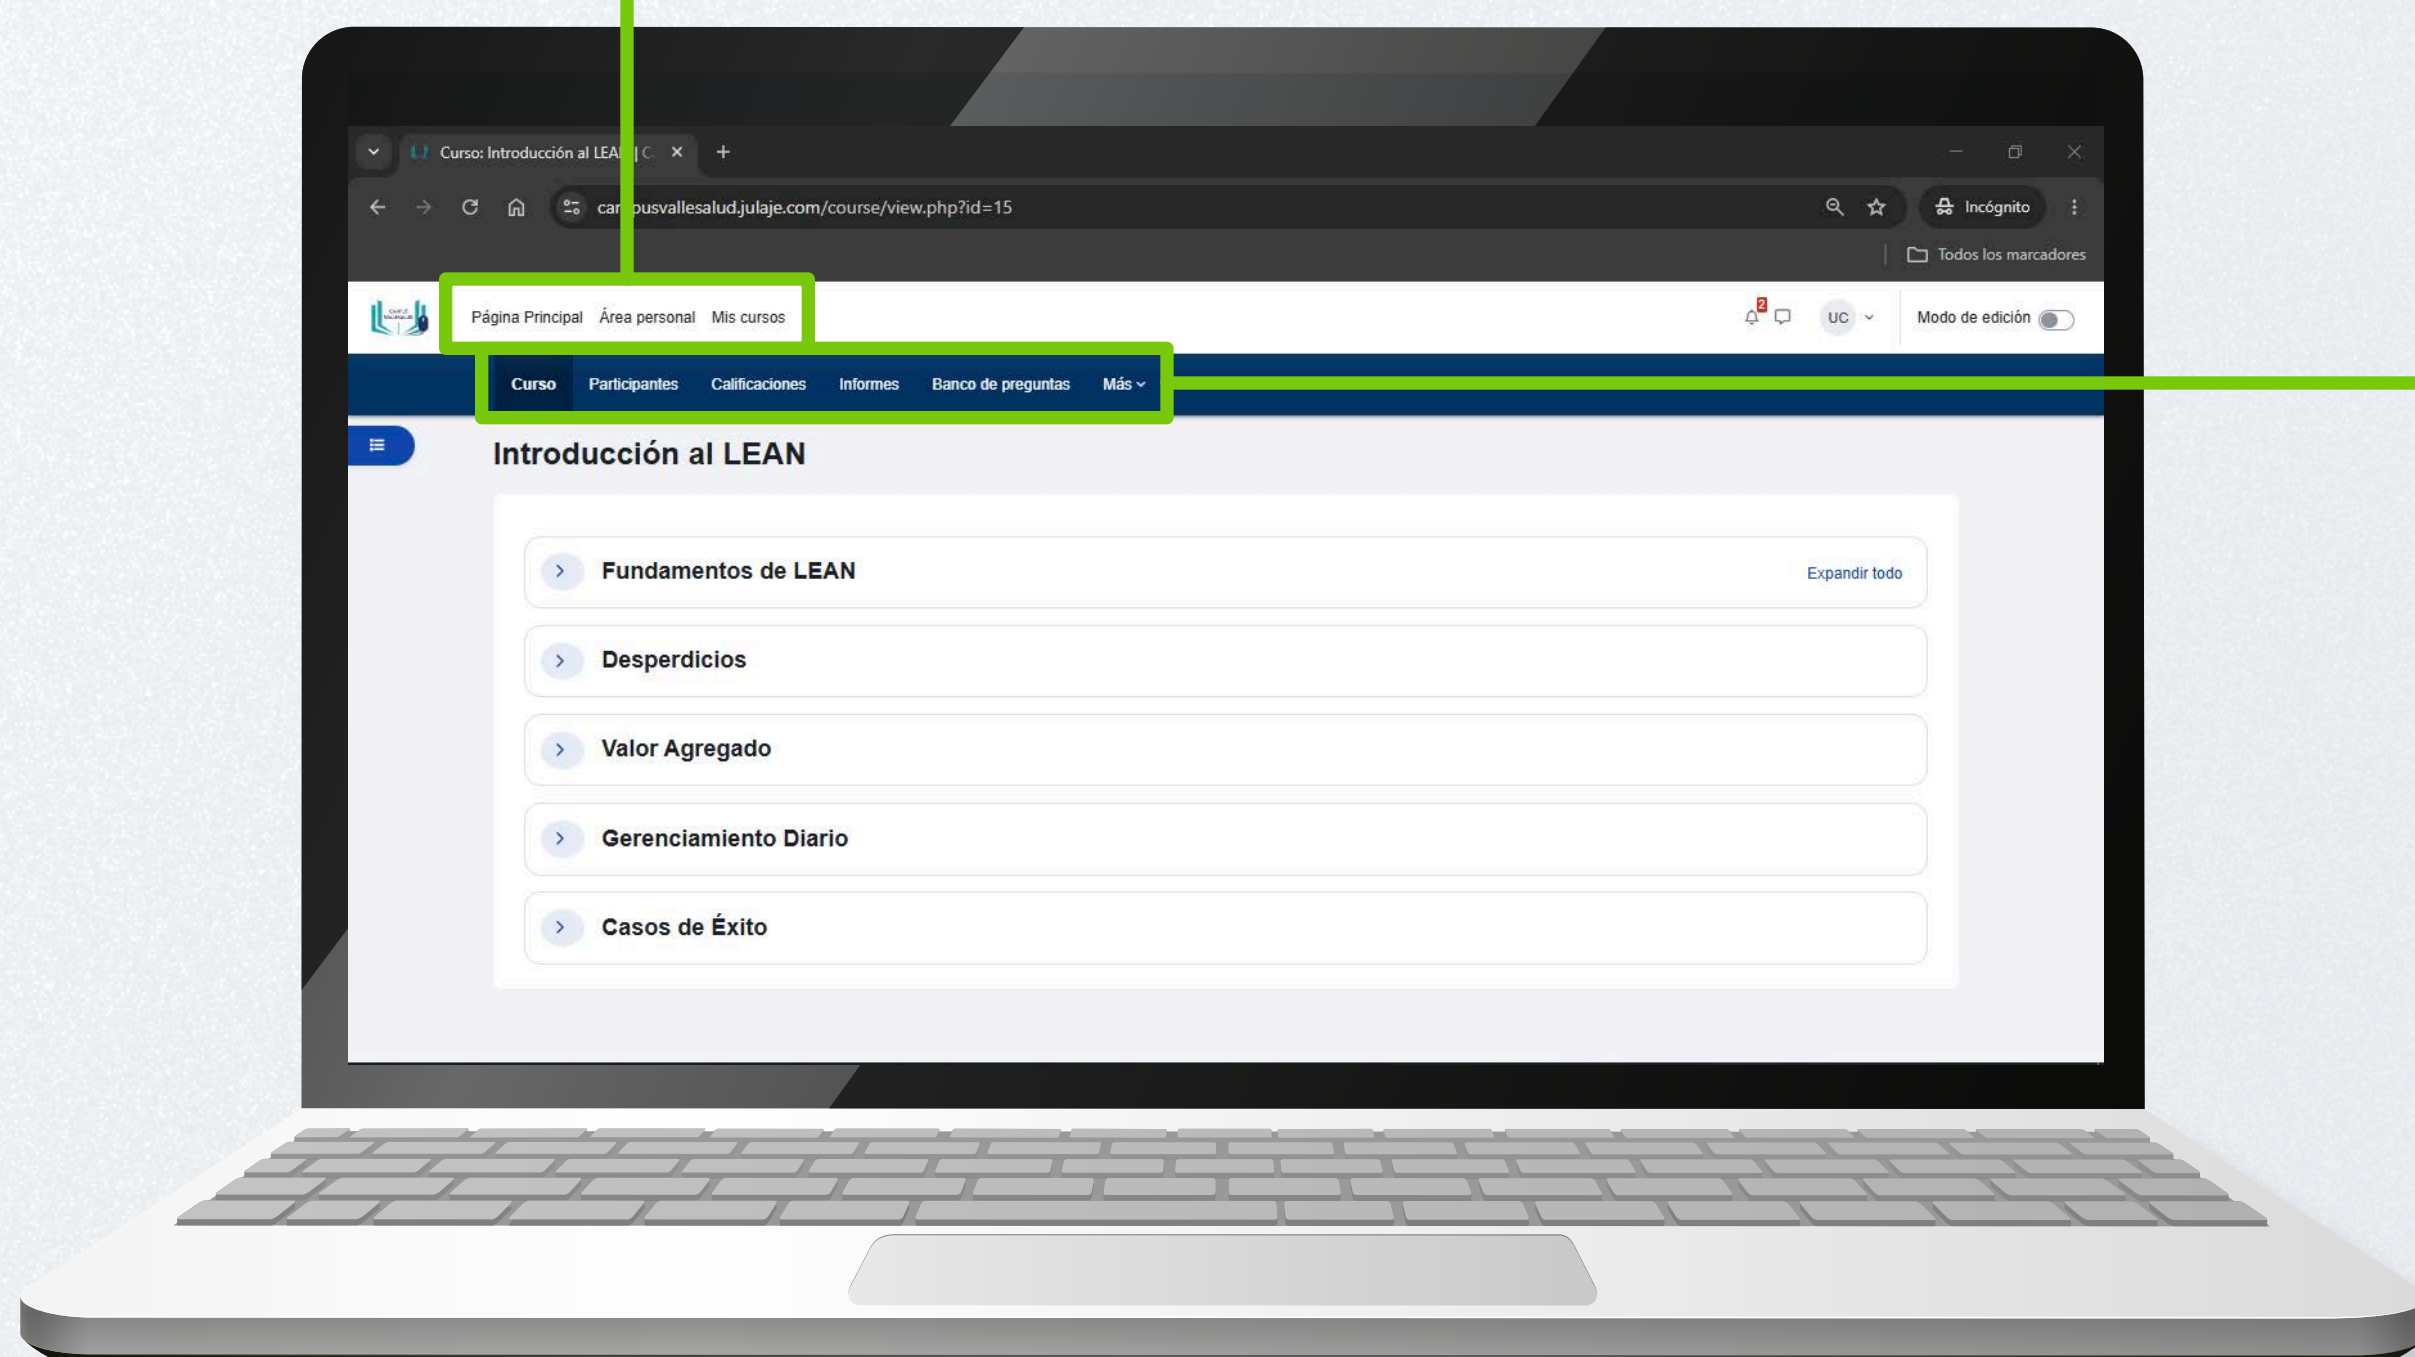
Curso: Introducción al LEA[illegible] | C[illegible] ×

+

car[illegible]pusvallesalud.julaje.com/course/view.php?id=15

Incógnito

Todos los marcadores

Página Principal Área personal Mis cursos

2

UC

Modo de edición

Curso Participantes Calificaciones Informes Banco de preguntas Más

Introducción al LEAN

Fundamentos de LEAN

Expandir todo

Desperdicios

Valor Agregado

Gerenciamiento Diario

Casos de Éxito